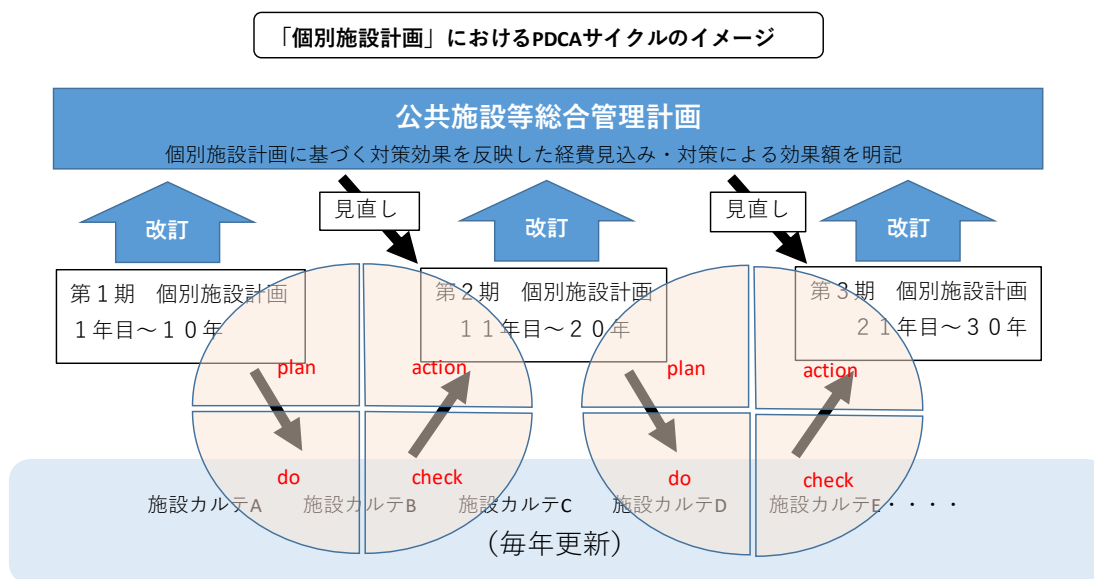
「個別施設計画」におけるPDCAサイクルのイメージ

公共施設等総合管理計画
個別施設計画に基づく対策効果を反映した経費見込み・対策による効果額を明記

改訂
見直し
改訂
見直し
改訂

第１期　個別施設計画
１年目～１０年

第２期　個別施設計画
１１年目～２０年

第３期　個別施設計画
２１年目～３０年

plan
action
do
check

plan
action
do
check

施設カルテA　施設カルテB　施設カルテC　施設カルテD　施設カルテE・・・・
（毎年更新）